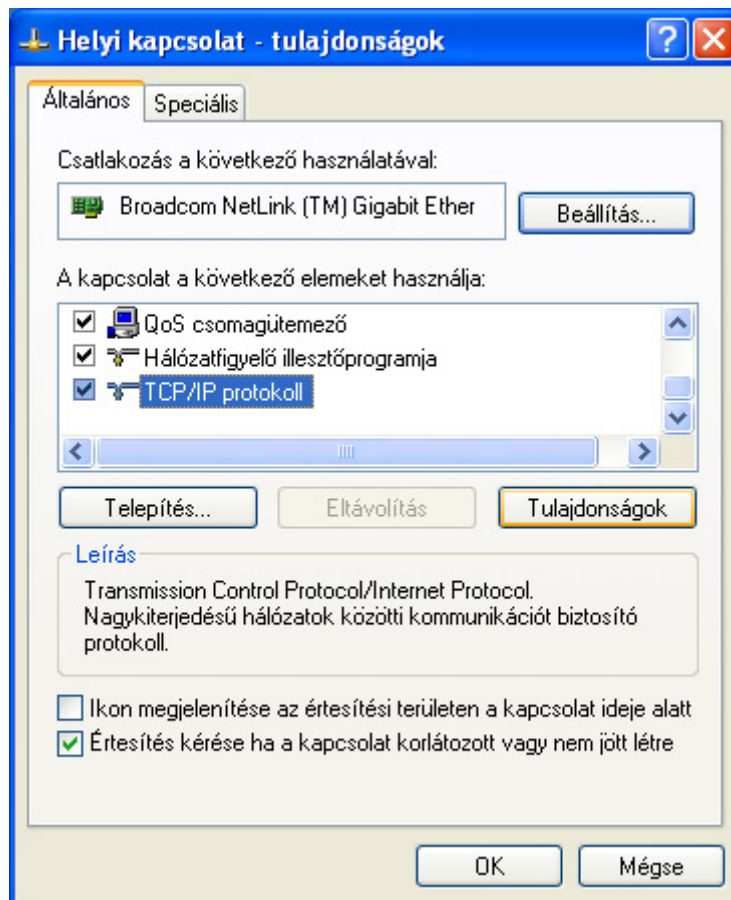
Helyi kapcsolat - tulajdonságok

Általános | Speciális

Csatlakozás a következő használatával:

Broadcom NetLink (TM) Gigabit Ether

Beállítás...

A kapcsolat a következő elemeket használja:

QoS csomagütemező
Hálózatfigyelő illesztőprogramja
TCP/IP protokoll

Telepítés... | Eltávolítás | Tulajdonságok

Leírás
Transmission Control Protocol/Internet Protocol. Nagykiterjedésű hálózatok közötti kommunikációt biztosító protokoll.

Ikon megjelenítése az értesítési területen a kapcsolat ideje alatt
Értesítés kérése ha a kapcsolat korlátozott vagy nem jött létre

OK | Mégse